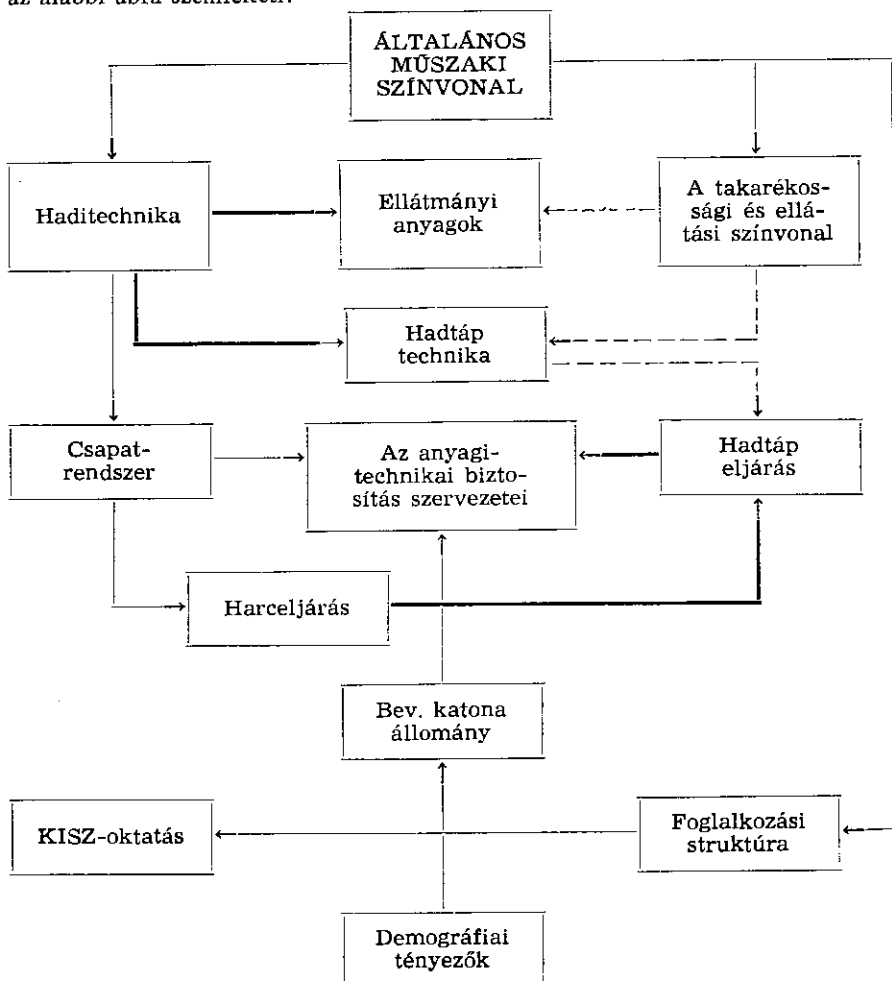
az alábbi ábra szemlélteti:

ÁLTALÁNOS MŰSZAKI SZÍNVONAL

Haditechnika

Ellátmányi anyagok

A takarékossági és ellátási színvonal

Hadtáp technika

Csapatrendszer

Az anyagi-technikai biztosítás szervezetei

Hadtáp eljárás

Harceljárás

Bev. katona állomány

KISZ-oktatás

Foglalkozási struktúra

Demográfiai tényezők